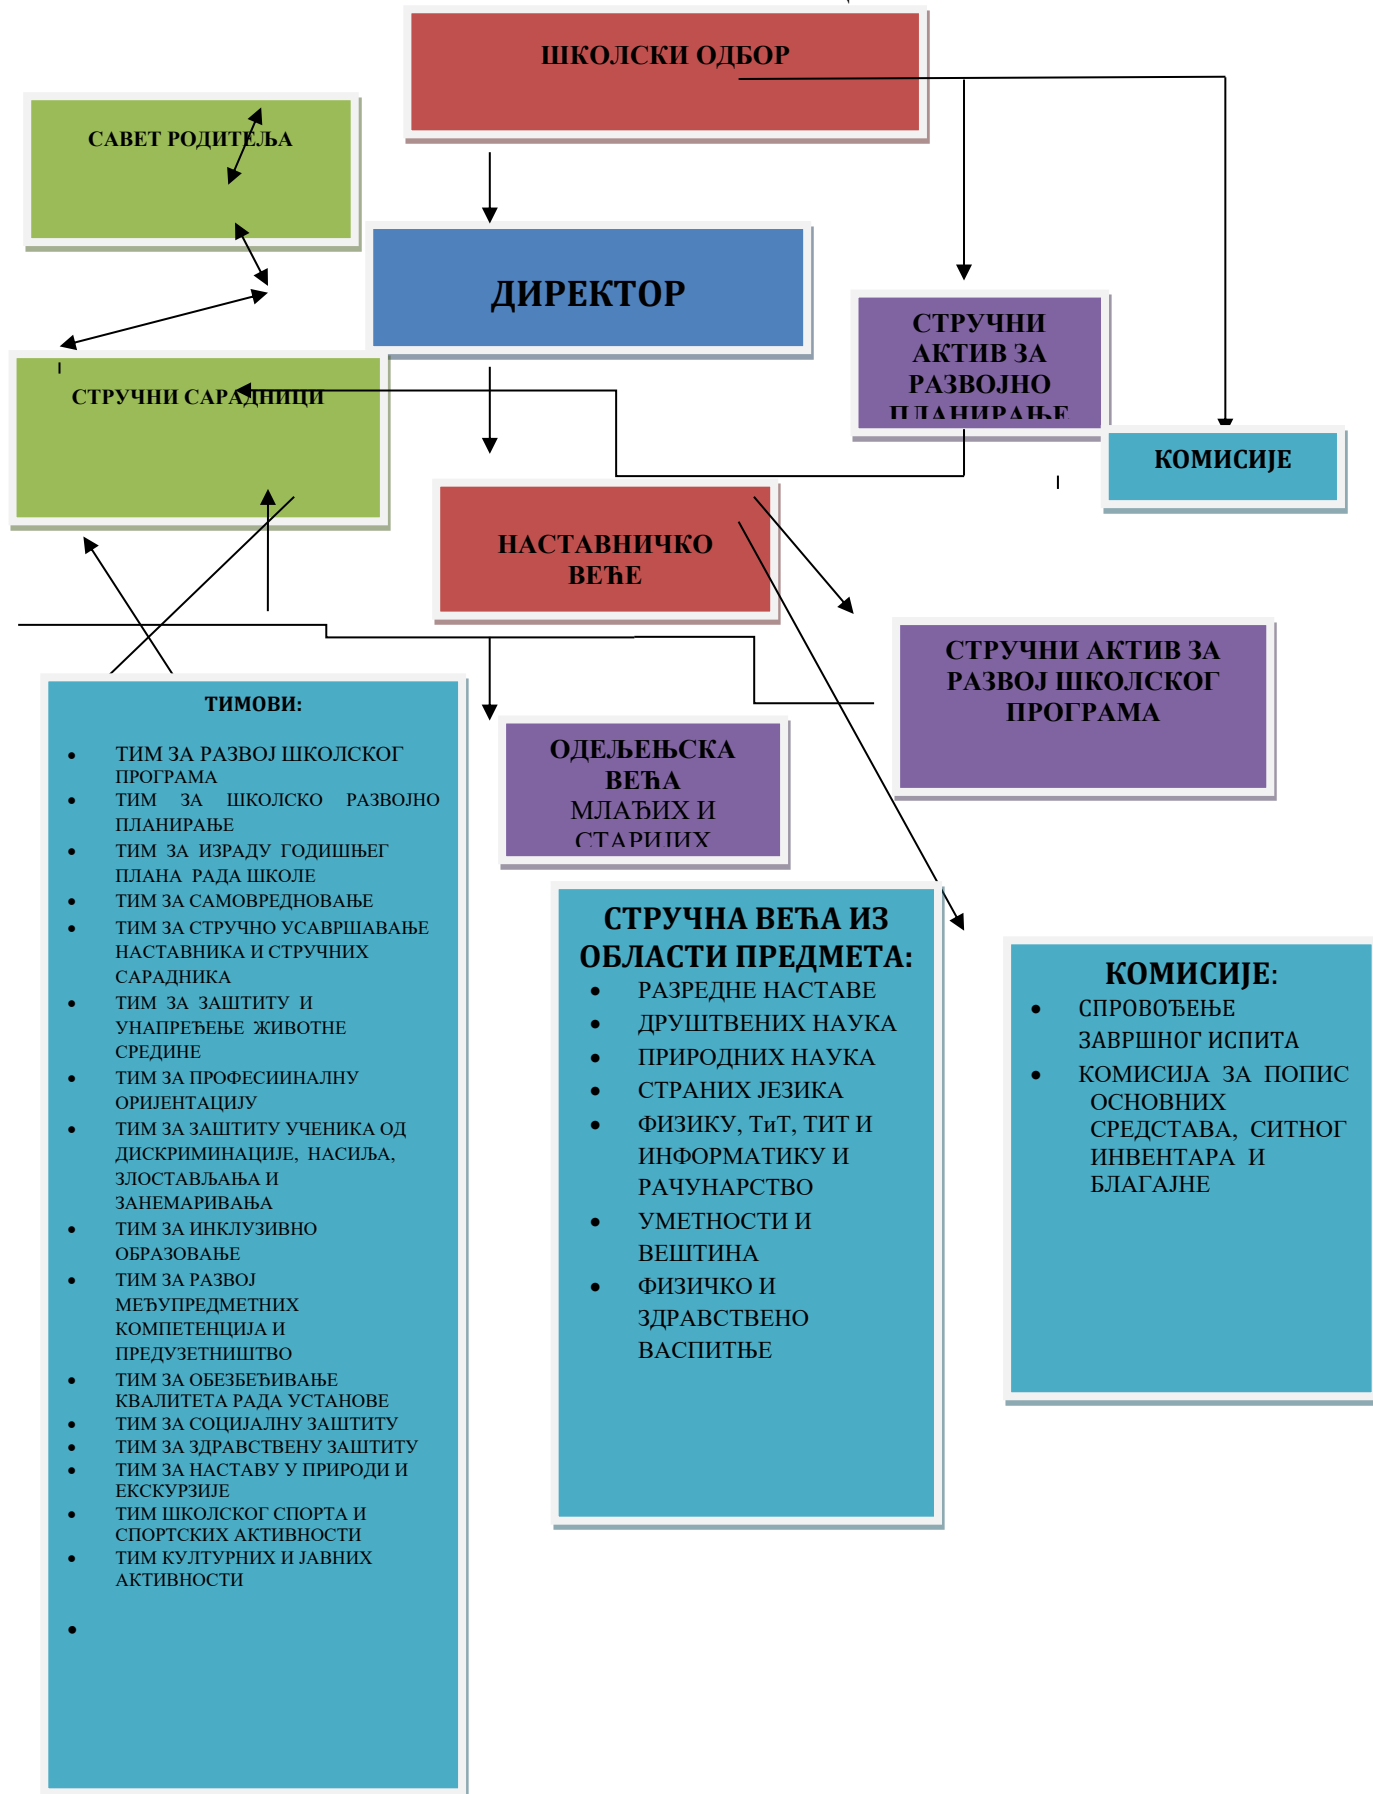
ШКОЛСКИ ОДБОР

САВЕТ РОДИТЕЉА

ДИРЕКТОР

СТРУЧНИ АКТИВ ЗА РАЗВОЈНО ПЛАНИРАЊЕ

КОМИСИЈЕ

СТРУЧНИ САРАДНИЦИ

НАСТАВНИЧКО ВЕЋЕ

СТРУЧНИ АКТИВ ЗА РАЗВОЈ ШКОЛСКОГ ПРОГРАМА

ТИМОВИ:

- ТИМ ЗА РАЗВОЈ ШКОЛСКОГ ПРОГРАМА
- ТИМ ЗА ШКОЛСКО РАЗВОЈНО ПЛАНИРАЊЕ
- ТИМ ЗА ИЗРАДУ ГОДИШЊЕГ ПЛАНА РАДА ШКОЛЕ
- ТИМ ЗА САМОВРЕДНОВАЊЕ
- ТИМ ЗА СТРУЧНО УСАВРШАВАЊЕ НАСТАВНИКА И СТРУЧНИХ САРАДНИКА
- ТИМ ЗА ЗАШТИТУ И УНАПРЕЂЕЊЕ ЖИВОТНЕ СРЕДИНЕ
- ТИМ ЗА ПРОФЕСИИНАЛНУ ОРИЈЕНТАЦИЈУ
- ТИМ ЗА ЗАШТИТУ УЧЕНИКА ОД ДИСКРИМИНАЦИЈЕ, НАСИЉА, ЗЛОСТАВЉАЊА И ЗАНЕМАРИВАЊА
- ТИМ ЗА ИНКЛУЗИВНО ОБРАЗОВАЊЕ
- ТИМ ЗА РАЗВОЈ МЕЂУПРЕДМЕТНИХ КОМПЕТЕНЦИЈА И ПРЕДУЗЕТНИШТВО
- ТИМ ЗА ОБЕЗБЕЂИВАЊЕ КВАЛИТЕТА РАДА УСТАНОВЕ
- ТИМ ЗА СОЦИЈАЛНУ ЗАШТИТУ
- ТИМ ЗА ЗДРАВСТВЕНУ ЗАШТИТУ
- ТИМ ЗА НАСТАВУ У ПРИРОДИ И ЕКСКУРЗИЈЕ
- ТИМ ШКОЛСКОГ СПОРТА И СПОРТСКИХ АКТИВНОСТИ
- ТИМ КУЛТУРНИХ И ЈАВНИХ АКТИВНОСТИ
-

ОДЕЉЕЊСКА ВЕЋА МЛАЂИХ И СТАРИЈИХ

СТРУЧНА ВЕЋА ИЗ ОБЛАСТИ ПРЕДМЕТА:
- РАЗРЕДНЕ НАСТАВЕ
- ДРУШТВЕНИХ НАУКА
- ПРИРОДНИХ НАУКА
- СТРАНИХ ЈЕЗИКА
- ФИЗИКУ, ТиТ, ТИТ И ИНФОРМАТИКУ И РАЧУНАРСТВО
- УМЕТНОСТИ И ВЕШТИНА
- ФИЗИЧКО И ЗДРАВСТВЕНО ВАСПИТЊЕ

КОМИСИЈЕ:
- СПРОВОЂЕЊЕ ЗАВРШНОГ ИСПИТА
- КОМИСИЈА ЗА ПОПИС ОСНОВНИХ СРЕДСТАВА, СИТНОГ ИНВЕНТАРА И БЛАГАЈНЕ